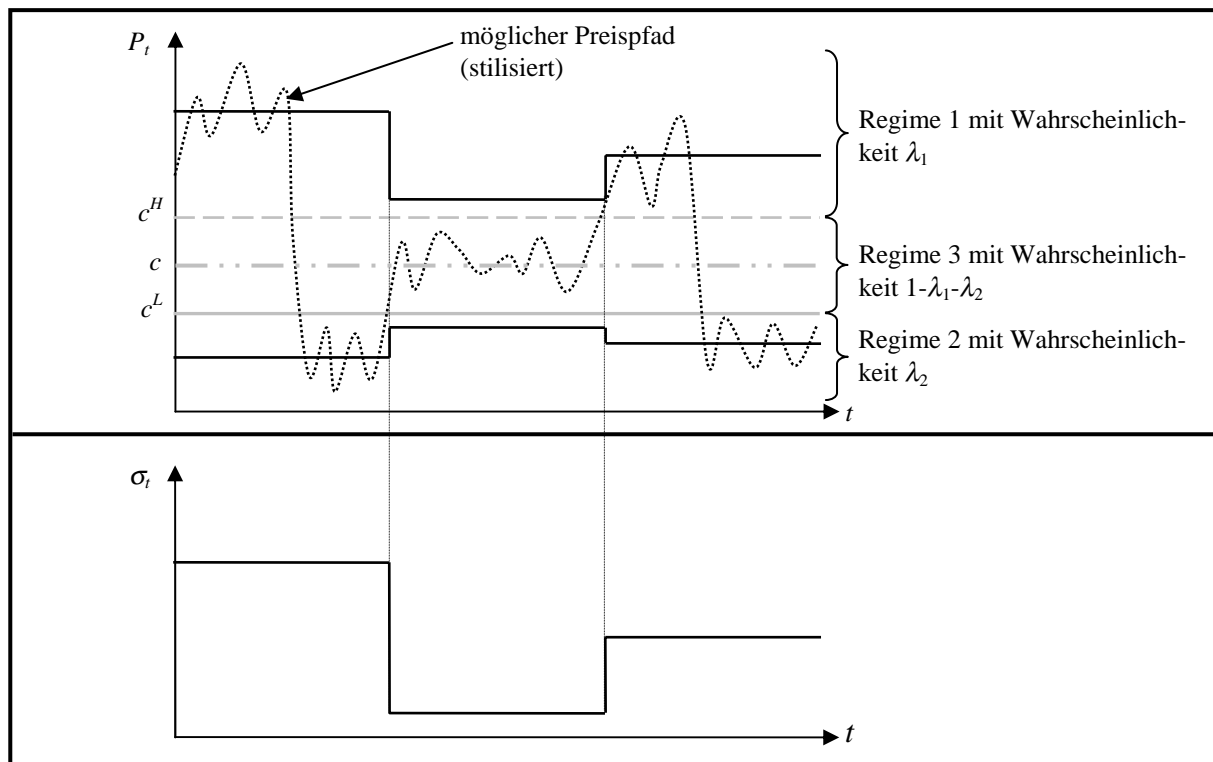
$P_t$

möglicher Preispfad (stilisiert)

Regime 1 mit Wahrscheinlichkeit $\lambda_1$

$c^H$

$c$

Regime 3 mit Wahrscheinlichkeit $1-\lambda_1-\lambda_2$

$c^L$

Regime 2 mit Wahrscheinlichkeit $\lambda_2$

$t$

$\sigma_t$

$t$